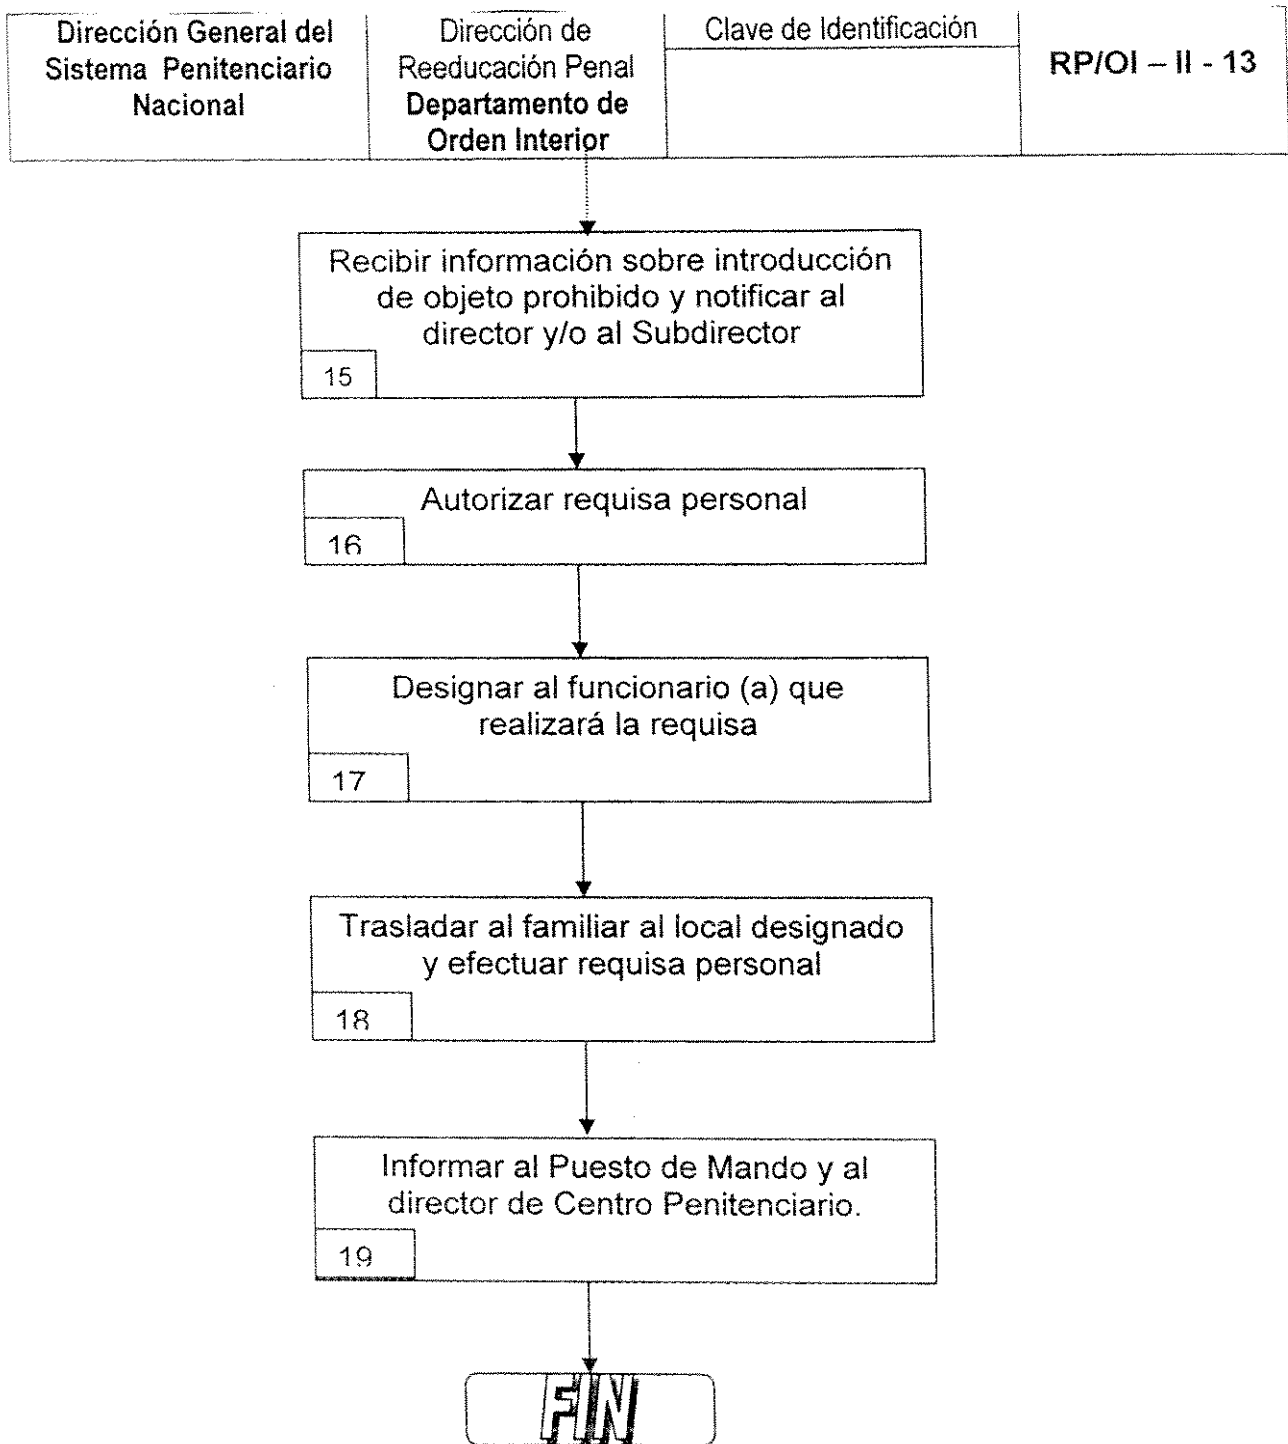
| Dirección General del Sistema Penitenciario Nacional | Dirección de Reeducación Penal **Departamento de Orden Interior** | Clave de Identificación | RP/OI – II - 13 |
|---|---|---|---|

Recibir información sobre introducción de objeto prohibido y notificar al director y/o al Subdirector
15

Autorizar requisa personal
16

Designar al funcionario (a) que realizará la requisa
17

Trasladar al familiar al local designado y efectuar requisa personal
18

Informar al Puesto de Mando y al director de Centro Penitenciario.
19

FIN